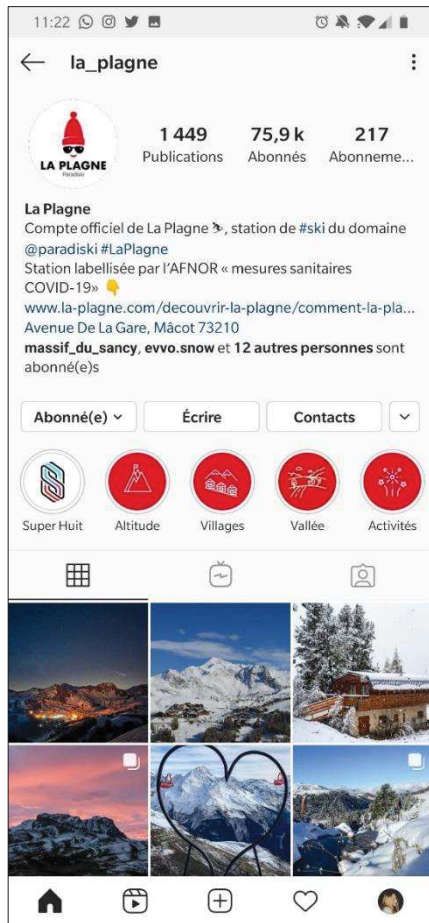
11:22

la_plagne

LA PLAGNE
Paradiski

1 449
Publications

75,9 k
Abonnés

217
Abonneme...

La Plagne
Compte officiel de La Plagne ⛷, station de #ski du domaine @paradiski #LaPlagne
Station labellisée par l'AFNOR « mesures sanitaires COVID-19» 👇
www.la-plagne.com/decouvrir-la-plagne/comment-la-pla...
Avenue De La Gare, Mâcot 73210
massif_du_sancy, evvo.snow et 12 autres personnes sont abonné(e)s

Abonné(e)
Écrire
Contacts

Super Huit
Altitude
Villages
Vallée
Activités